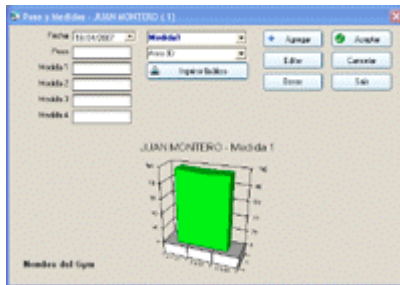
Peso y Medidas - JUAN MONTERO ( 1 )

Fecha 16/04/2007
Peso
Medida 1
Medida 2
Medida 3
Medida 4

Medida1
Perfil 3D
Ingresar Medidas

Agregar
Editar
Borrar
Aceptar
Cancelar
Salir

JUAN MONTERO - Medida 1

Nombre del Gym